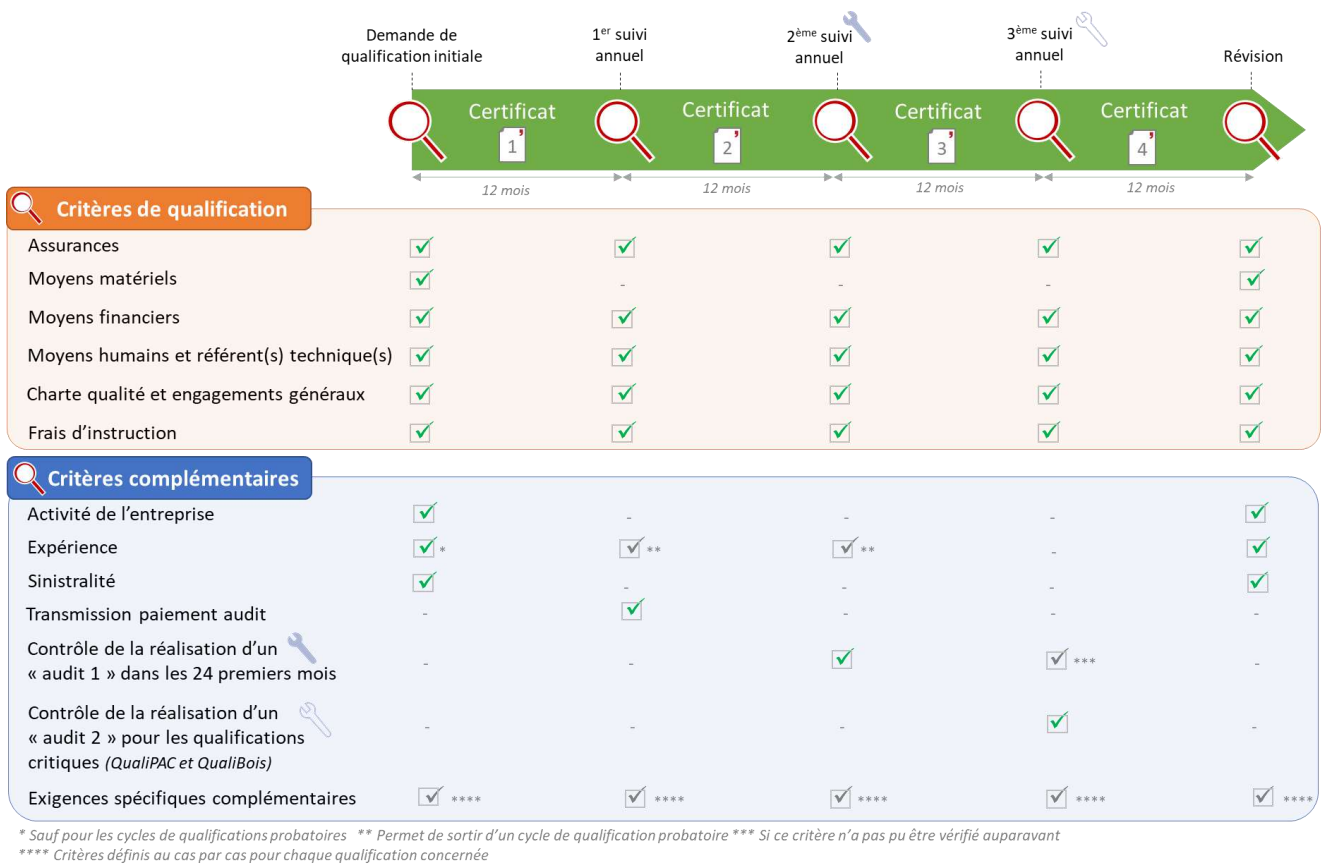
Demande de qualification initiale

$1^{er}$ suivi annuel

$2^{ème}$ suivi annuel

$3^{ème}$ suivi annuel

Révision

Certificat 1

Certificat 2

Certificat 3

Certificat 4

12 mois

12 mois

12 mois

12 mois

Critères de qualification

| | | | | | |
|---|---|---|---|---|---|
| Assurances | ✓ | ✓ | ✓ | ✓ | ✓ |
| Moyens matériels | ✓ | - | - | - | ✓ |
| Moyens financiers | ✓ | ✓ | ✓ | ✓ | ✓ |
| Moyens humains et référent(s) technique(s) | ✓ | ✓ | ✓ | ✓ | ✓ |
| Charte qualité et engagements généraux | ✓ | ✓ | ✓ | ✓ | ✓ |
| Frais d'instruction | ✓ | ✓ | ✓ | ✓ | ✓ |

Critères complémentaires

| | | | | | |
|---|---|---|---|---|---|
| Activité de l'entreprise | ✓ | - | - | - | ✓ |
| Expérience | ✓ * | ✓ ** | ✓ ** | - | ✓ |
| Sinistralité | ✓ | - | - | - | ✓ |
| Transmission paiement audit | - | ✓ | - | - | - |
| Contrôle de la réalisation d'un « audit 1 » dans les 24 premiers mois | - | - | ✓ | ✓ *** | - |
| Contrôle de la réalisation d'un « audit 2 » pour les qualifications critiques *(QualiPAC et QualiBois)* | - | - | - | ✓ | - |
| Exigences spécifiques complémentaires | ✓ **** | ✓ **** | ✓ **** | ✓ **** | ✓ **** |

* Sauf pour les cycles de qualifications probatoires ** Permet de sortir d'un cycle de qualification probatoire *** Si ce critère n'a pas pu être vérifié auparavant
**** Critères définis au cas par cas pour chaque qualification concernée